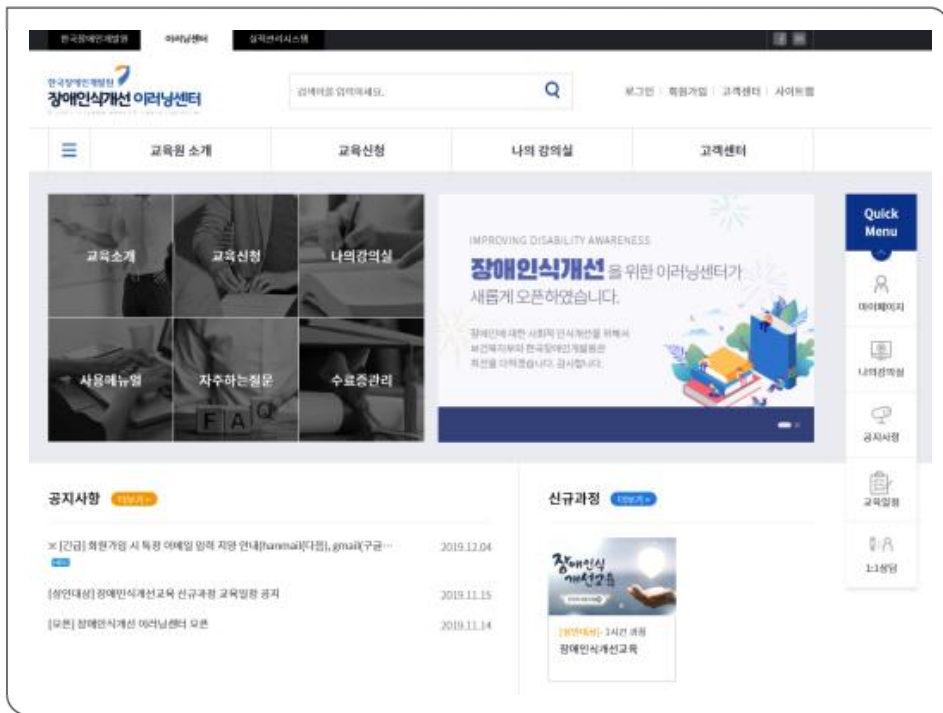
한국장애인개발원 이러닝센터 실적관리시스템

한국장애인개발원
장애인식개선 이러닝센터

검색어를 입력하세요.

로그인 | 회원가입 | 고객센터 | 사이트맵

교육원 소개 교육신청 나의 강의실 고객센터

교육소개 교육신청 나의강의실
사용매뉴얼 자주하는질문 수료증관리

FAQ

IMPROVING DISABILITY AWARENESS
장애인식개선을 위한 이러닝센터가 새롭게 오픈하였습니다.

장애인에 대한 사회적 인식개선을 위해서 보건복지부와 한국장애인개발원은 최선을 다하겠습니다. 감사합니다.

Quick Menu
마이페이지
나의강의실
공지사항
교육일정
1:1상담

공지사항 더보기 +

※ [긴급] 회원가입 시 특정 이메일 입력 지양 안내(hanmail(다음), gmail(구글… 2019.12.04
[성인대상] 장애인식개선교육 신규과정 교육일정 공지 2019.11.15
[오픈] 장애인식개선 이러닝센터 오픈 2019.11.14

신규과정 더보기 +

장애인식 개선교육
[성인대상]- 1시간 과정
장애인식개선교육